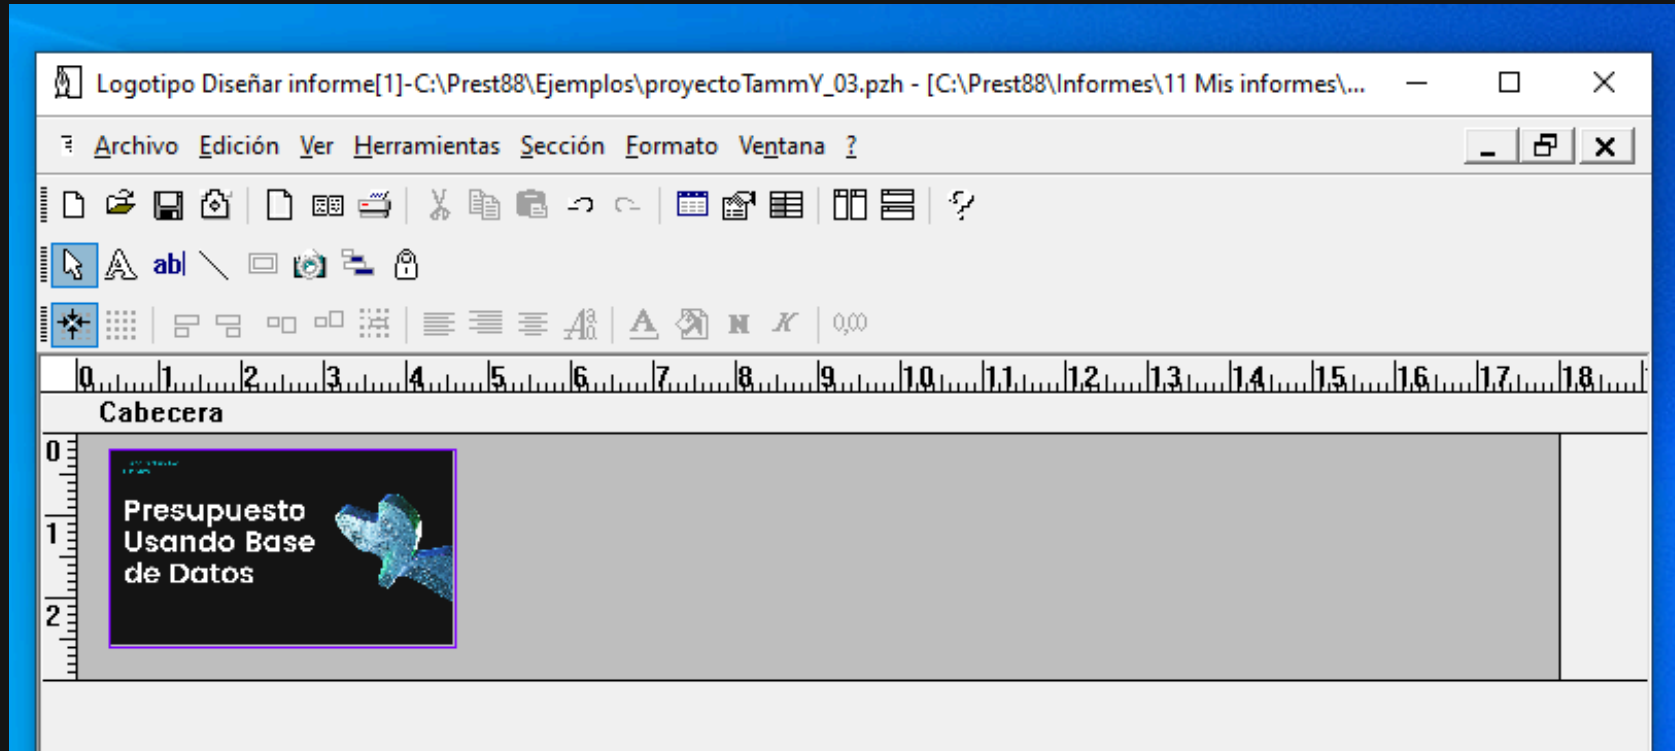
Logotipo Diseñar informe[1]-C:\Prest88\Ejemplos\proyectoTammY_03.pzh - [C:\Prest88\Informes\11 Mis informes\...

Archivo Edición Ver Herramientas Sección Formato Ventana ?

abl

0,00

0 1 2 3 4 5 6 7 8 9 10 11 12 13 14 15 16 17 18

Cabecera

0
1
2

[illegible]

Presupuesto Usando Base de Datos